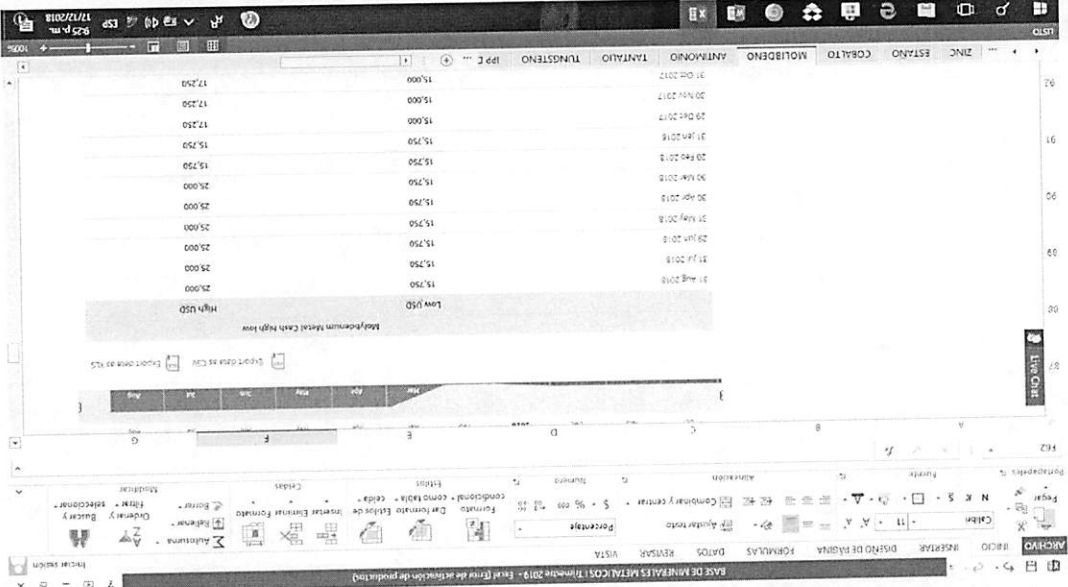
BASE DE MINERALES METALICOS I Trimestre 2019 - Excel (Error de activación de productos)

Iniciar sesión

ARCHIVO INICIO INSERTAR DISEÑO DE PÁGINA FÓRMULAS DATOS REVISAR VISTA

Pegar

Portapapeles

Calibri

11

N K S

Fuente

Ajustar texto

Combinar y centrar

Alineación

Porcentaje

$ - % 000

Número

Formato condicional

Dar formato como tabla

Estilos de celda

Estilos

Insertar

Eliminar

Formato

Celdas

Autosuma

Rellenar

Borrar

Ordenar y filtrar

Buscar y seleccionar

Modificar

H32

A B C D E F G

Export data as CSV

Export data as XLS

Molybdenum Metal Cash High low

| | Low USD | High USD |
|---|---|---|
| 31 Aug 2018 | 15,750 | 25,000 |
| 31 Jul 2018 | 15,750 | 25,000 |
| 29 Jun 2018 | 15,750 | 25,000 |
| 31 May 2018 | 15,750 | 25,000 |
| 30 Apr 2018 | 15,750 | 25,000 |
| 30 Mar 2018 | 15,750 | 25,000 |
| 28 Feb 2018 | 15,750 | 15,750 |
| 31 Jan 2018 | 15,750 | 15,750 |
| 29 Dec 2017 | 15,000 | 17,250 |
| 30 Nov 2017 | 15,000 | 17,250 |
| 31 Oct 2017 | 15,000 | 17,250 |

Live Chat

87
88
89
90
91
92

ZINC ESTAÑO COBALTO MOLIBDENO ANTIMONIO TANTALIO TUNGSTENO Hoja1

100%

9:25 p.m.
17/12/2018